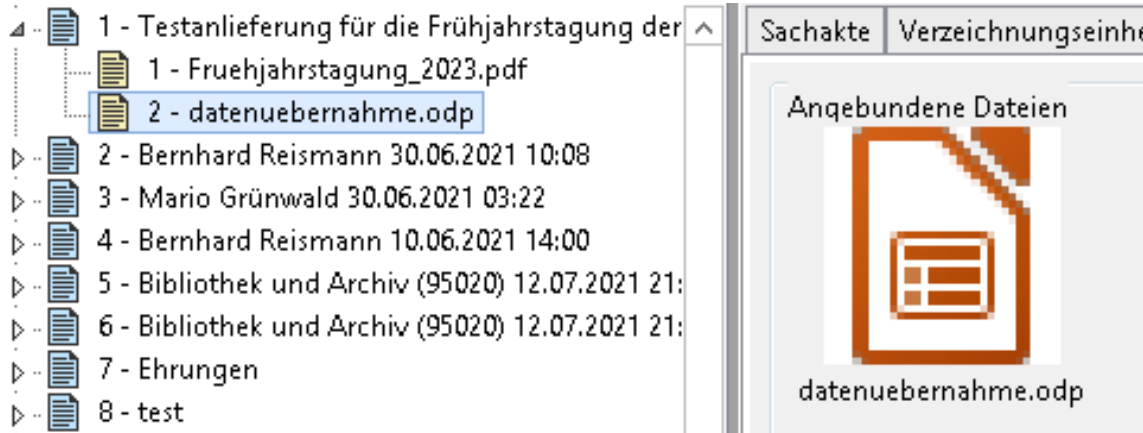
1 - Testanlieferung für die Frühjahrstagung der
1 - Fruehjahrstagung_2023.pdf
2 - datenuebernahme.odp
2 - Bernhard Reismann 30.06.2021 10:08
3 - Mario Grünwald 30.06.2021 03:22
4 - Bernhard Reismann 10.06.2021 14:00
5 - Bibliothek und Archiv (95020) 12.07.2021 21:
6 - Bibliothek und Archiv (95020) 12.07.2021 21:
7 - Ehrungen
8 - test

Sachakte | Verzeichnungseinhe

Angebundene Dateien

datenuebernahme.odp